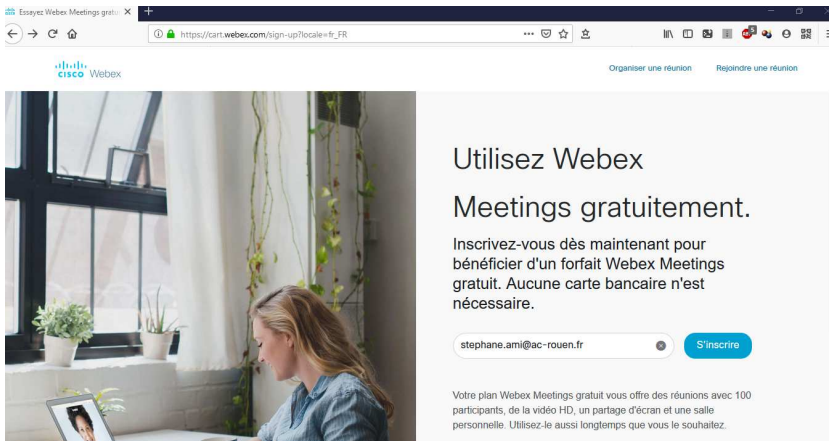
Essayez Webex Meetings gratu
https://cart.webex.com/sign-up?locale=fr_FR

cisco Webex

Organiser une réunion
Rejoindre une réunion

Utilisez Webex

Meetings gratuitement.

Inscrivez-vous dès maintenant pour bénéficier d'un forfait Webex Meetings gratuit. Aucune carte bancaire n'est nécessaire.

stephane.ami@ac-rouen.fr

S'inscrire

Votre plan Webex Meetings gratuit vous offre des réunions avec 100 participants, de la vidéo HD, un partage d'écran et une salle personnelle. Utilisez-le aussi longtemps que vous le souhaitez.